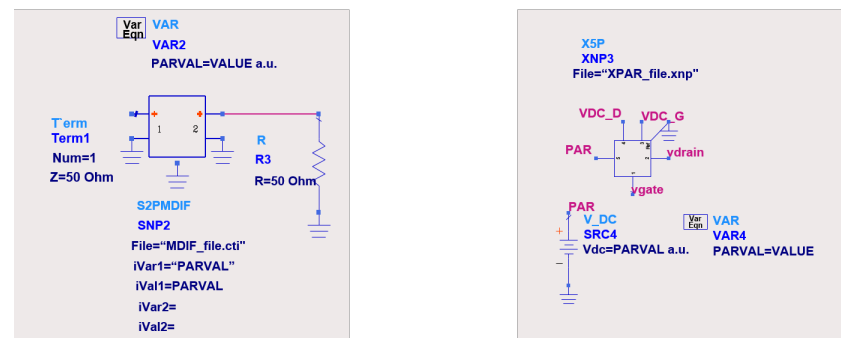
Var Eqn VAR
VAR2
PARVAL=VALUE a.u.

Term
Term1
Num=1
Z=50 Ohm

1 2

R
R3
R=50 Ohm

S2PMDIF
SNP2
File="MDIF_file.cti"
iVar1="PARVAL"
iVal1=PARVAL
iVar2=
iVal2=

X5P
XNP3
File="XPAR_file.xnp"

VDC_D
VDC_G
PAR
vdrain
vgate

PAR
V_DC
SRC4
Vdc=PARVAL a.u.

Var Eqn VAR
VAR4
PARVAL=VALUE